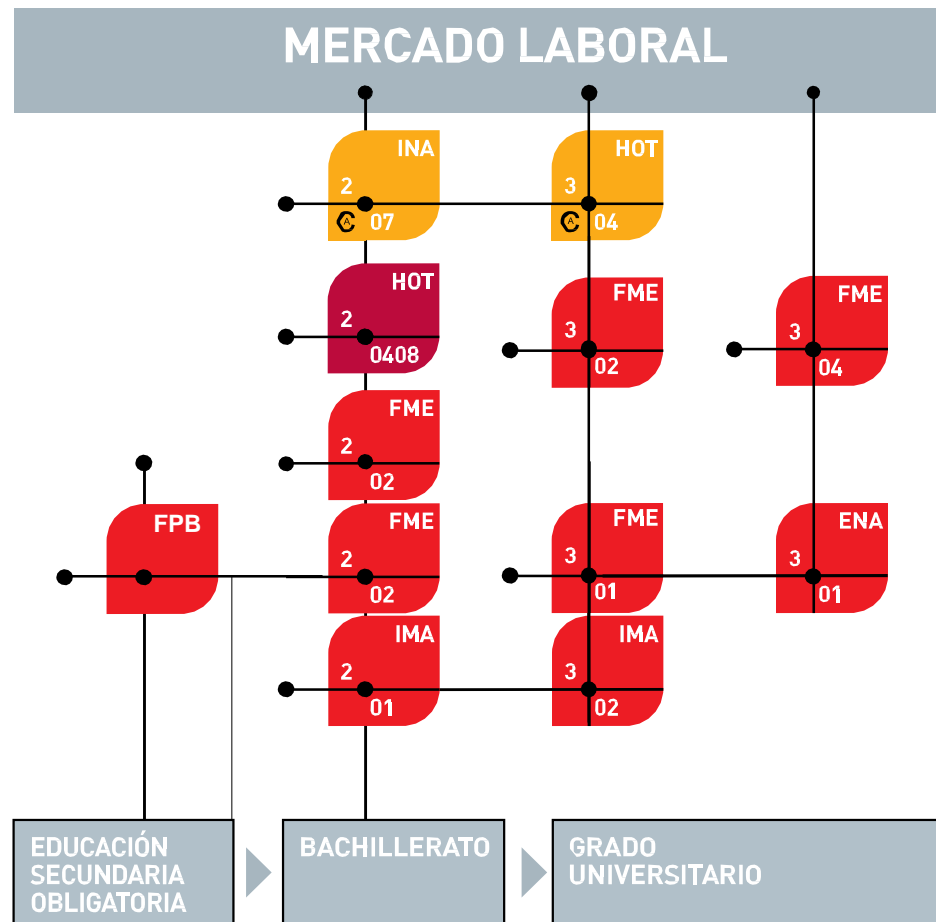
MERCADO LABORAL

INA
2
07

HOT
3
04

HOT
2
0408

FME
3
02

FME
3
04

FME
2
02

FPB

FME
2
02

FME
3
01

ENA
3
01

IMA
2
01

IMA
3
02

EDUCACIÓN SECUNDARIA OBLIGATORIA

BACHILLERATO

GRADO UNIVERSITARIO